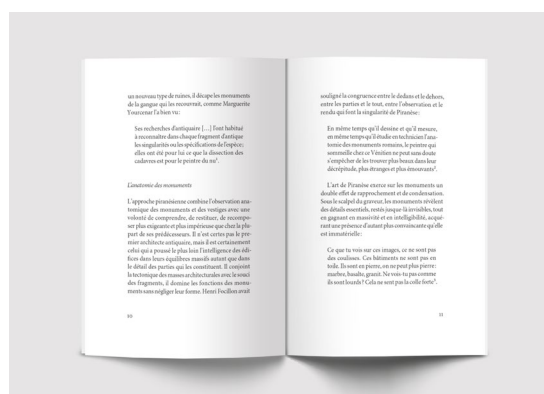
un nouveau type de ruines, il décape les monuments de la gangue qui les recouvrait, comme Marguerite Yourcenar l'a bien vu :

Ses recherches d'antiquaire […] l'ont habitué à reconnaître dans chaque fragment d'antique les singularités ou les spécifications de l'espèce ; elles ont été pour lui ce que la dissection des cadavres est pour le peintre du nu⁴.

L'anatomie des monuments

L'approche piranésienne combine l'observation anatomique des monuments et des vestiges avec une volonté de comprendre, de restituer, de recomposer plus exigeante et plus impérieuse que chez la plupart de ses prédécesseurs. Il n'est certes pas le premier architecte antiquaire, mais il est certainement celui qui a poussé le plus loin l'intelligence des édifices dans leurs équilibres massifs autant que dans le détail des parties qui les constituent. Il conjoint la technique des masses architecturales avec le souci des fragments, il domine les fonctions des monuments sans négliger leur forme. Henri Focillon avait

10

souligné la congruence entre le dedans et le dehors, entre les parties et le tout, entre l'observation et le rendu qui font la singularité de Piranèse :

En même temps qu'il dessine et qu'il mesure, en même temps qu'il étudie en technicien l'anatomie des monuments romains, le peintre qui sommeille chez ce Vénitien ne peut sans doute s'empêcher de les trouver plus beaux dans leur décrépitude, plus étranges et plus émouvants⁵.

L'art de Piranèse exerce sur les monuments un double effet de rapprochement et de condensation. Sous le scalpel du graveur, les monuments révèlent des détails essentiels, restés jusque-là invisibles, tout en gagnant en massivité et en intelligibilité, acquérant une présence d'autant plus convaincante qu'elle est immatérielle :

Ce que tu vois sur ces images, ce ne sont pas des coulisses. Ces bâtiments ne sont pas en toile. Ils sont en pierre, ou ne peut plus pierre : marbre, basalte, granit. Ne vois-tu pas comme ils sont lourds ? Cela ne sent pas la colle forte⁶.

11